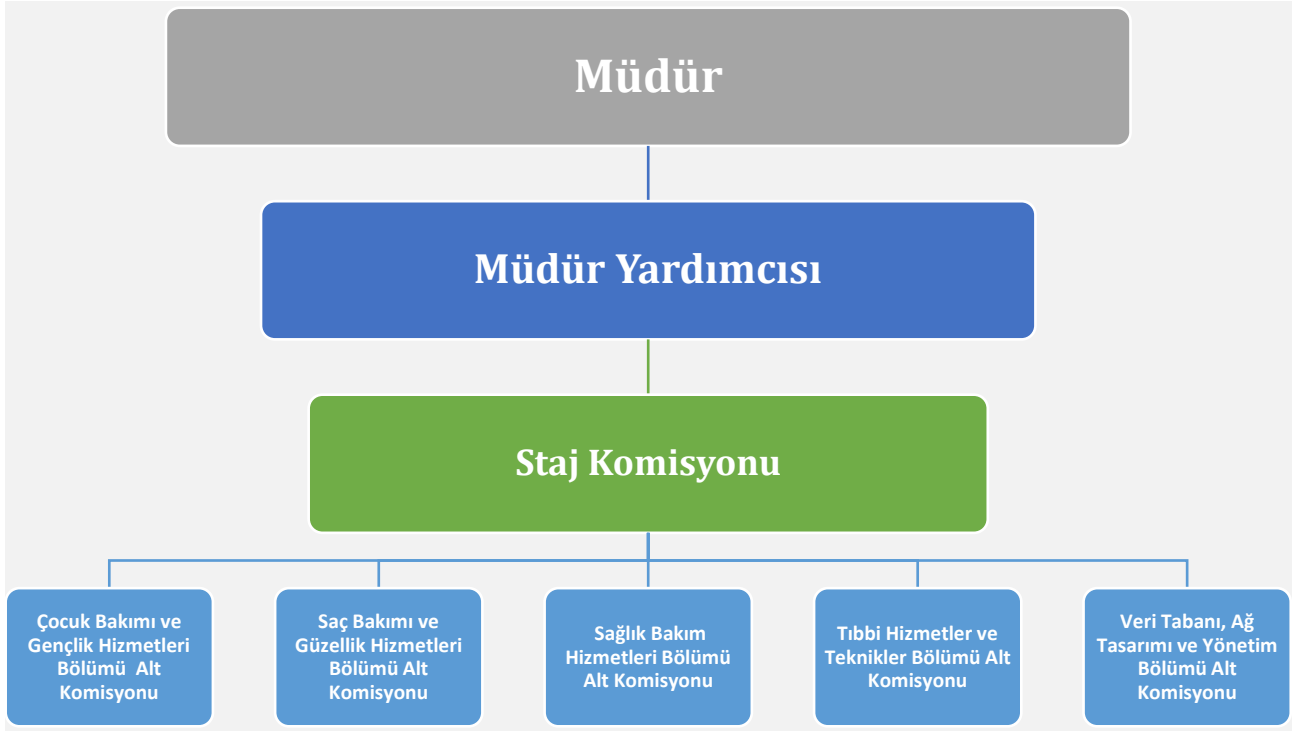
Müdür

Müdür Yardımcısı

Staj Komisyonu

Çocuk Bakımı ve Gençlik Hizmetleri Bölümü Alt Komisyonu

Saç Bakımı ve Güzellik Hizmetleri Bölümü Alt Komisyonu

Sağlık Bakım Hizmetleri Bölümü Alt Komisyonu

Tıbbi Hizmetler ve Teknikler Bölümü Alt Komisyonu

Veri Tabanı, Ağ Tasarımı ve Yönetim Bölümü Alt Komisyonu